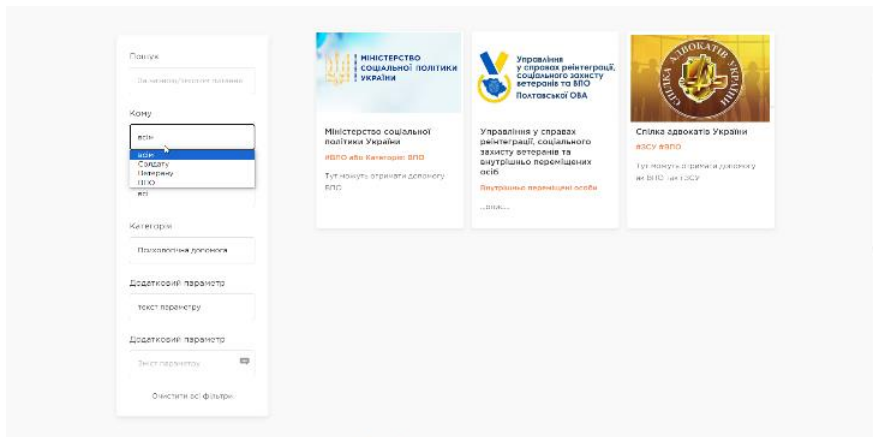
Пошук

За назвою/текстом позиції

Кому

всім

всім
Солдату
Ветерану
ВПО

всі

Категорія

Психологічна допомога

Додатковий параметр

текст параметру

Додатковий параметр

Текст параметру

Очистити всі фільтри

МІНІСТЕРСТВО СОЦІАЛЬНОЇ ПОЛІТИКИ УКРАЇНИ

Міністерство соціальної політики України

#ВПО або Категорія: ВПО

Тут можуть отримати допомогу ВПО

Управління у справах реінтеграції, соціального захисту ветеранів та ВПО
Полтавської ОВА

Управління у справах реінтеграції, соціального захисту ветеранів та внутрішньо переміщених осіб

Внутрішньо переміщені особи

...опис...

СПІЛКА АДВОКАТІВ УКРАЇНИ

Спілка адвокатів України

#ЗСУ #ВПО

Тут можуть отримати допомогу ВПО так і ЗСУ